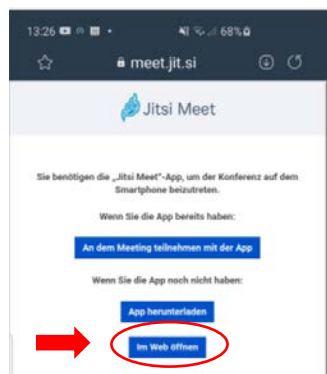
13:26 68%

meet.jit.si

Jitsi Meet

Sie benötigen die „Jitsi Meet"-App, um der Konferenz auf dem Smartphone beizutreten.

Wenn Sie die App bereits haben:

An dem Meeting teilnehmen mit der App

Wenn Sie die App noch nicht haben:

App herunterladen

Im Web öffnen